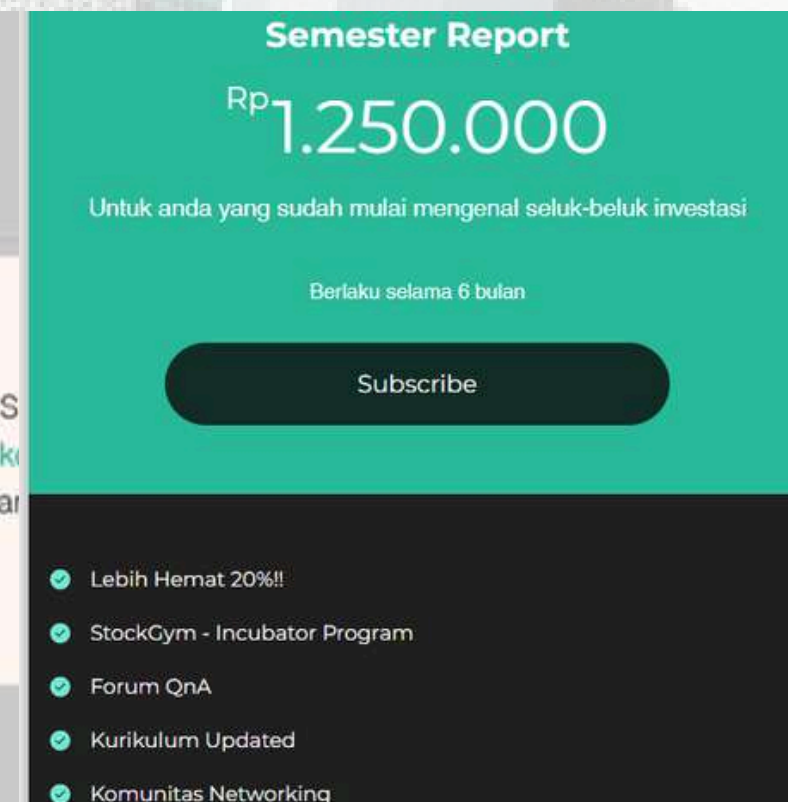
S
k
ar

Semester Report

Rp1.250.000

Untuk anda yang sudah mulai mengenal seluk-beluk investasi

Berlaku selama 6 bulan

Subscribe

Lebih Hemat 20%!!

StockGym - Incubator Program

Forum QnA

Kurikulum Updated

Komunitas Networking